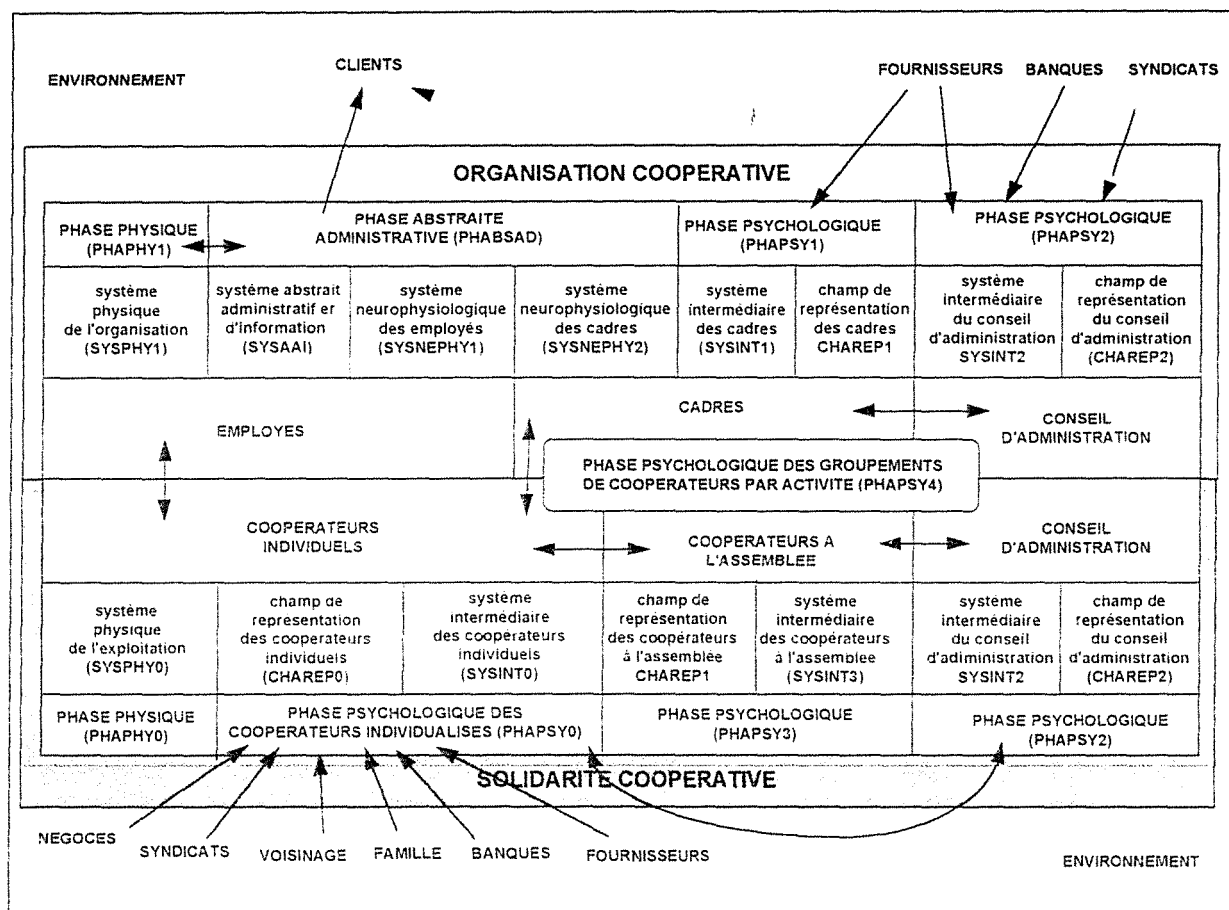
ENVIRONNEMENT

CLIENTS

FOURNISSEURS BANQUES SYNDICATS

ORGANISATION COOPERATIVE

| PHASE PHYSIQUE (PHAPHY1) | PHASE ABSTRAITE ADMINISTRATIVE (PHABSAD) | | | PHASE PSYCHOLOGIQUE (PHAPSY1) | | PHASE PSYCHOLOGIQUE (PHAPSY2) | |
|---|---|---|---|---|---|---|---|
| système physique de l'organisation (SYSPHY1) | système abstrait administratif er d'information (SYSAAI) | système neurophysiologique des employés (SYSNEPHY1) | système neurophysiologique des cadres (SYSNEPHY2) | système intermédiaire des cadres (SYSINT1) | champ de représentation des cadres CHAREP1 | système intermédiaire du conseil d'adiministration SYSINT2 | champ de représentation du conseil d'administration (CHAREP2) |

EMPLOYES

CADRES

CONSEIL D'ADMINISTRATION

PHASE PSYCHOLOGIQUE DES GROUPEMENTS DE COOPERATEURS PAR ACTIVITE (PHAPSY4)

COOPERATEURS INDIVIDUELS

COOPERATEURS A L'ASSEMBLEE

CONSEIL D'ADMINISTRATION

| système physique de l'exploitation (SYSPHY0) | champ de representation des coopérateurs individuels (CHAREP0) | système intermédiaire des coopérateurs individuels (SYSINT0) | champ de représentation des coopérateurs à l'assemblée CHAREP1 | système intermédiaire des coopérateurs à l'assemblee (SYSINT3) | système intermédiaire du conseil d'adiministration SYSINT2 | champ de représentation du conseil d'administration (CHAREP2) |
|---|---|---|---|---|---|---|
| PHASE PHYSIQUE (PHAPHY0) | PHASE PSYCHOLOGIQUE DES COOPERATEURS INDIVIDUALISES (PHAPSY0) | | PHASE PSYCHOLOGIQUE (PHAPSY3) | | PHASE PSYCHOLOGIQUE (PHAPSY2) | |

SOLIDARITE COOPERATIVE

NEGOCES SYNDICATS VOISINAGE FAMILLE BANQUES FOURNISSEURS

ENVIRONNEMENT